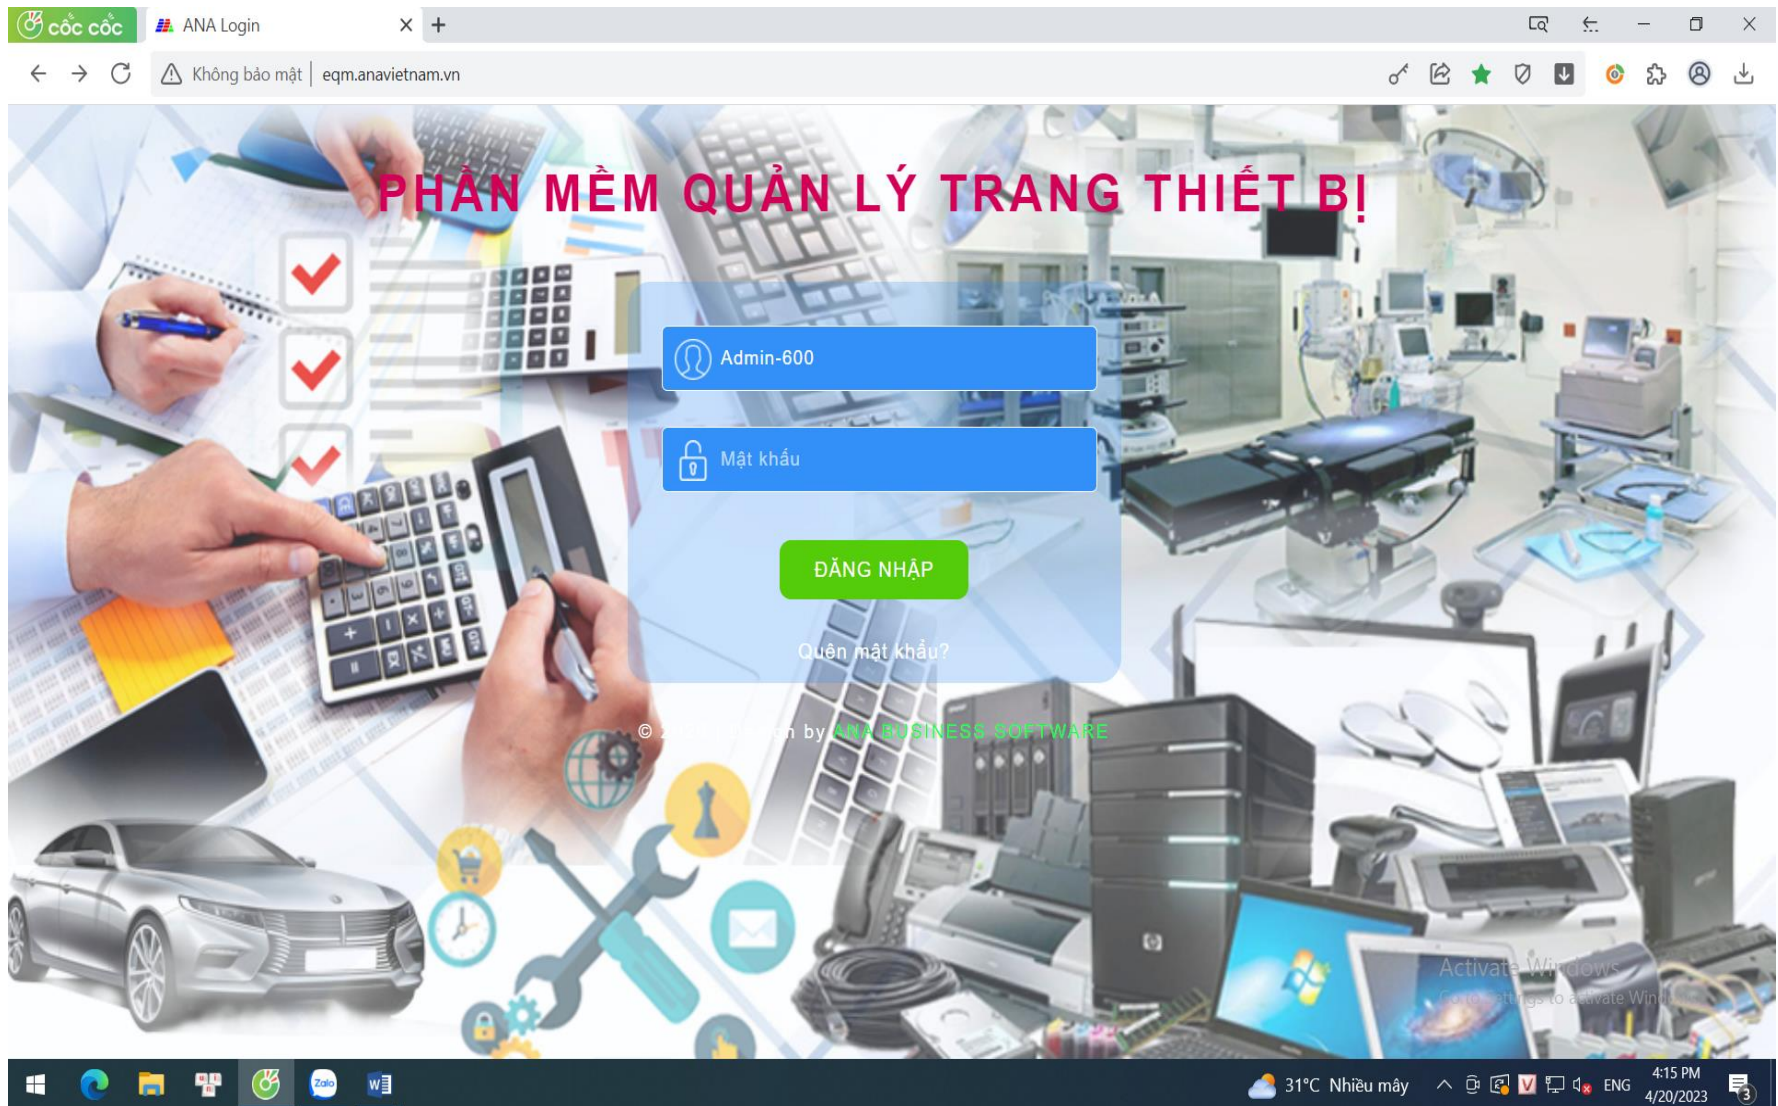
cốc cốc

ANA Login

Không bảo mật | eqm.anavietnam.vn

PHẦN MỀM QUẢN LÝ TRANG THIẾT BỊ

Admin-600

Mật khẩu

ĐĂNG NHẬP

Quên mật khẩu?

© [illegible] by ANA BUSINESS SOFTWARE

Activate Windows
Go to Settings to activate Windows.

31°C Nhiều mây
ENG
4:15 PM
4/20/2023